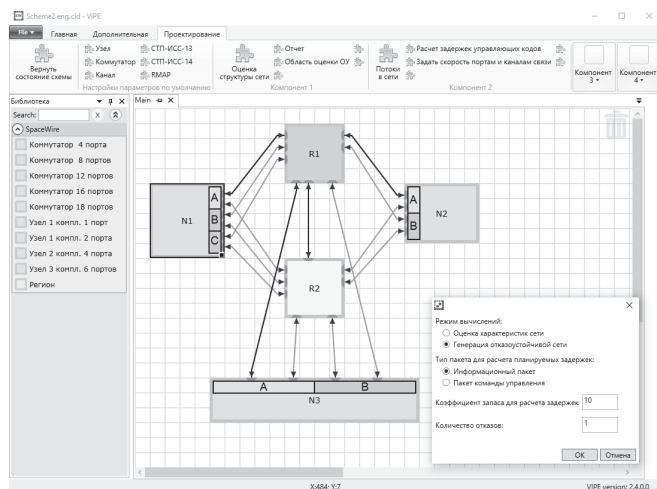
Scheme2 eng.cld - VIPE

File ▾ Главная Дополнительная Проектирование

Вернуть состояние схемы

Узел
Коммутатор
Канал

СТП-ИСС-13
СТП-ИСС-14
RMAP

Настройки параметров по умолчанию

Оценка структуры сети

Отчет
Область оценки ОУ

Компонент 1

Потоки в сети

Расчет задержек управляющих кодов
Задать скорость портам и каналам связи

Компонент 2

Компонент 3 ▾

Компонент 4 ▾

Библиотека

Search:

SpaceWire

Коммутатор 4 порта
Коммутатор 8 портов
Коммутатор 12 портов
Коммутатор 16 портов
Коммутатор 18 портов
Узел 1 компл. 1 порт
Узел 1 компл. 2 порта
Узел 2 компл. 4 порта
Узел 3 компл. 6 портов
Регион

Main

R1

N1

A
B
C

N2

A
B

R2

A
B
N3

Режим вычислений:
Оценка характеристик сети
Генерация отказоустойчивой сети

Тип пакета для расчета планируемых задержек:
Информационный пакет
Пакет команды управления

Коэффициент запаса для расчета задержек 10

Количество отказов: 1

OK Отмена

X:484; Y:7

VIPE version: 2.4.0.0